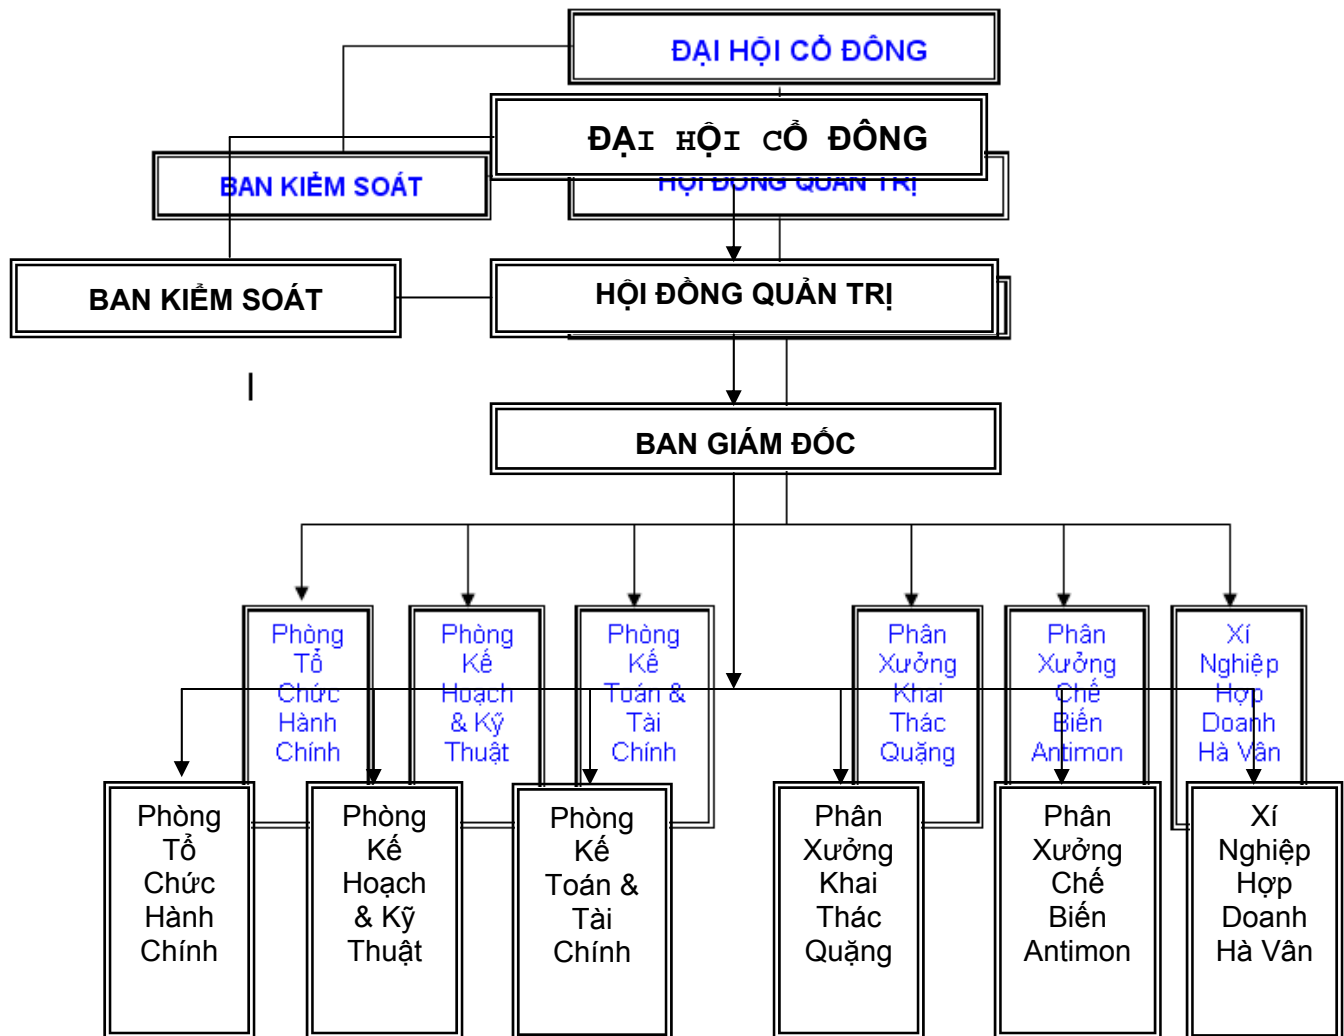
ĐẠI HỘI CỔ ĐÔNG

ĐẠI HỘI CỔ ĐÔNG

BAN KIỂM SOÁT

HỘI ĐỒNG QUẢN TRỊ

BAN KIỂM SOÁT

HỘI ĐỒNG QUẢN TRỊ

BAN GIÁM ĐỐC

Phòng Tổ Chức Hành Chính

Phòng Kế Hoạch & Kỹ Thuật

Phòng Kế Toán & Tài Chính

Phân Xưởng Khai Thác Quặng

Phân Xưởng Chế Biến Antimon

Xí Nghiệp Hợp Doanh Hà Vân

Phòng Tổ Chức Hành Chính

Phòng Kế Hoạch & Kỹ Thuật

Phòng Kế Toán & Tài Chính

Phân Xưởng Khai Thác Quặng

Phân Xưởng Chế Biến Antimon

Xí Nghiệp Hợp Doanh Hà Vân